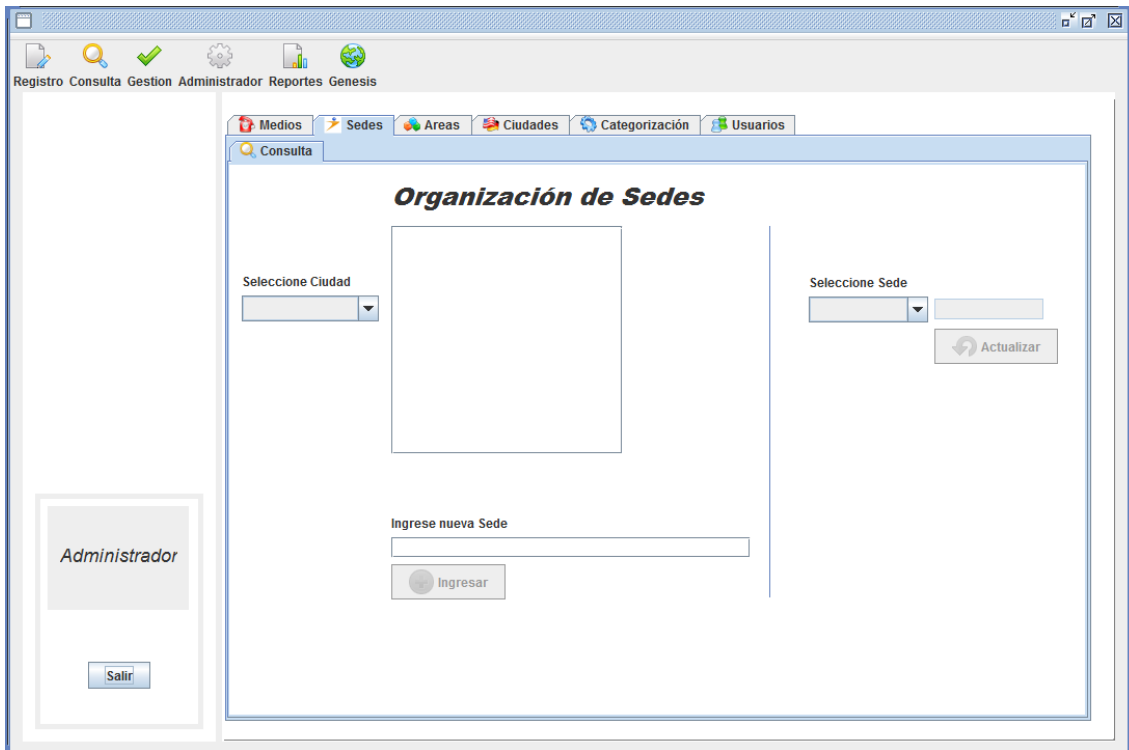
Registro Consulta Gestion Administrador Reportes Genesis

Medios Sedes Areas Ciudades Categorización Usuarios

Consulta

Organización de Sedes

Seleccione Ciudad

Seleccione Sede

Actualizar

Ingrese nueva Sede

Ingresar

Administrador

Salir